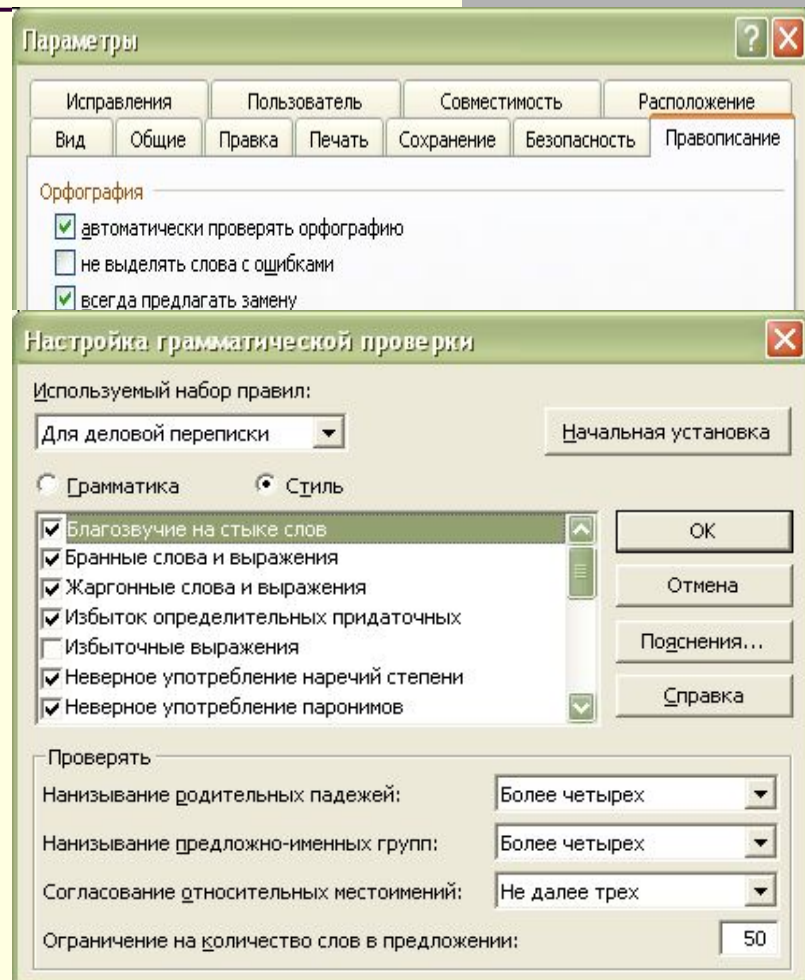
Параметры

Исправления | Пользователь | Совместимость | Расположение
Вид | Общие | Правка | Печать | Сохранение | Безопасность | Правописание

Орфография

автоматически проверять орфографию
не выделять слова с ошибками
всегда предлагать замену

Настройка грамматической проверки

Используемый набор правил:
Для деловой переписки

Начальная установка

Грамматика
Стиль

Благозвучие на стыке слов
Бранные слова и выражения
Жаргонные слова и выражения
Избыток определительных придаточных
Избыточные выражения
Неверное употребление наречий степени
Неверное употребление паронимов

OK
Отмена
Пояснения...
Справка

Проверять

Нанизывание родительных падежей: Более четырех
Нанизывание предложно-именных групп: Более четырех
Согласование относительных местоимений: Не далее трех
Ограничение на количество слов в предложении: 50